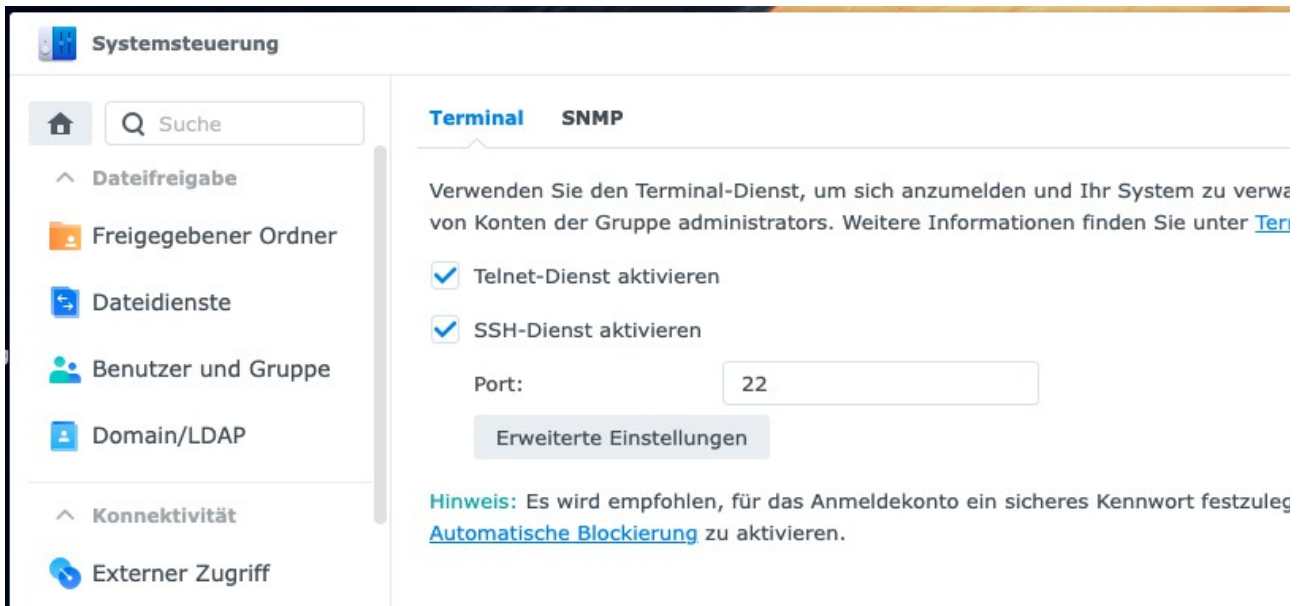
Systemsteuerung

Suche

Dateifreigabe

Freigegebener Ordner

Dateidienste

Benutzer und Gruppe

Domain/LDAP

Konnektivität

Externer Zugriff

Terminal SNMP

Verwenden Sie den Terminal-Dienst, um sich anzumelden und Ihr System zu verwa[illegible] von Konten der Gruppe administrators. Weitere Informationen finden Sie unter Ter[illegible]

Telnet-Dienst aktivieren

SSH-Dienst aktivieren

Port: 22

Erweiterte Einstellungen

Hinweis: Es wird empfohlen, für das Anmeldekonto ein sicheres Kennwort festzuleg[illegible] Automatische Blockierung zu aktivieren.